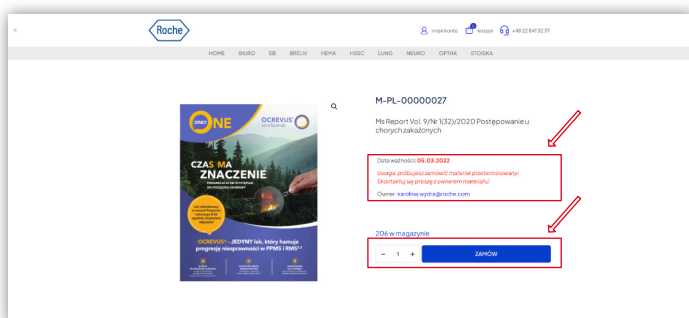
×

Roche

moje konto 0 koszyk +48 22 841 32 37

HOME BIURO EBI BRELIV HEMA HSSC LUNG NEURO OPTHA STOISKA

ONLY ONE

OCREVUS ocrelizumab

CZAS MA ZNACZENIE

OCREVUS® – JEDYNY lek, który hamuje progresję niesprawności w PPMS i RMS

M-PL-00000027

Ms Report Vol. 9/Nr1(32)/2020 Postępowanie u chorych zakażonych

Data ważności: 05.03.2022

Uwaga, próbujesz zamówić materiał przeterminowany! Skontaktuj się proszę z ownerem materiału!

Owner: karolina.wydra@roche.com

206 w magazynie

− 1 + ZAMÓW